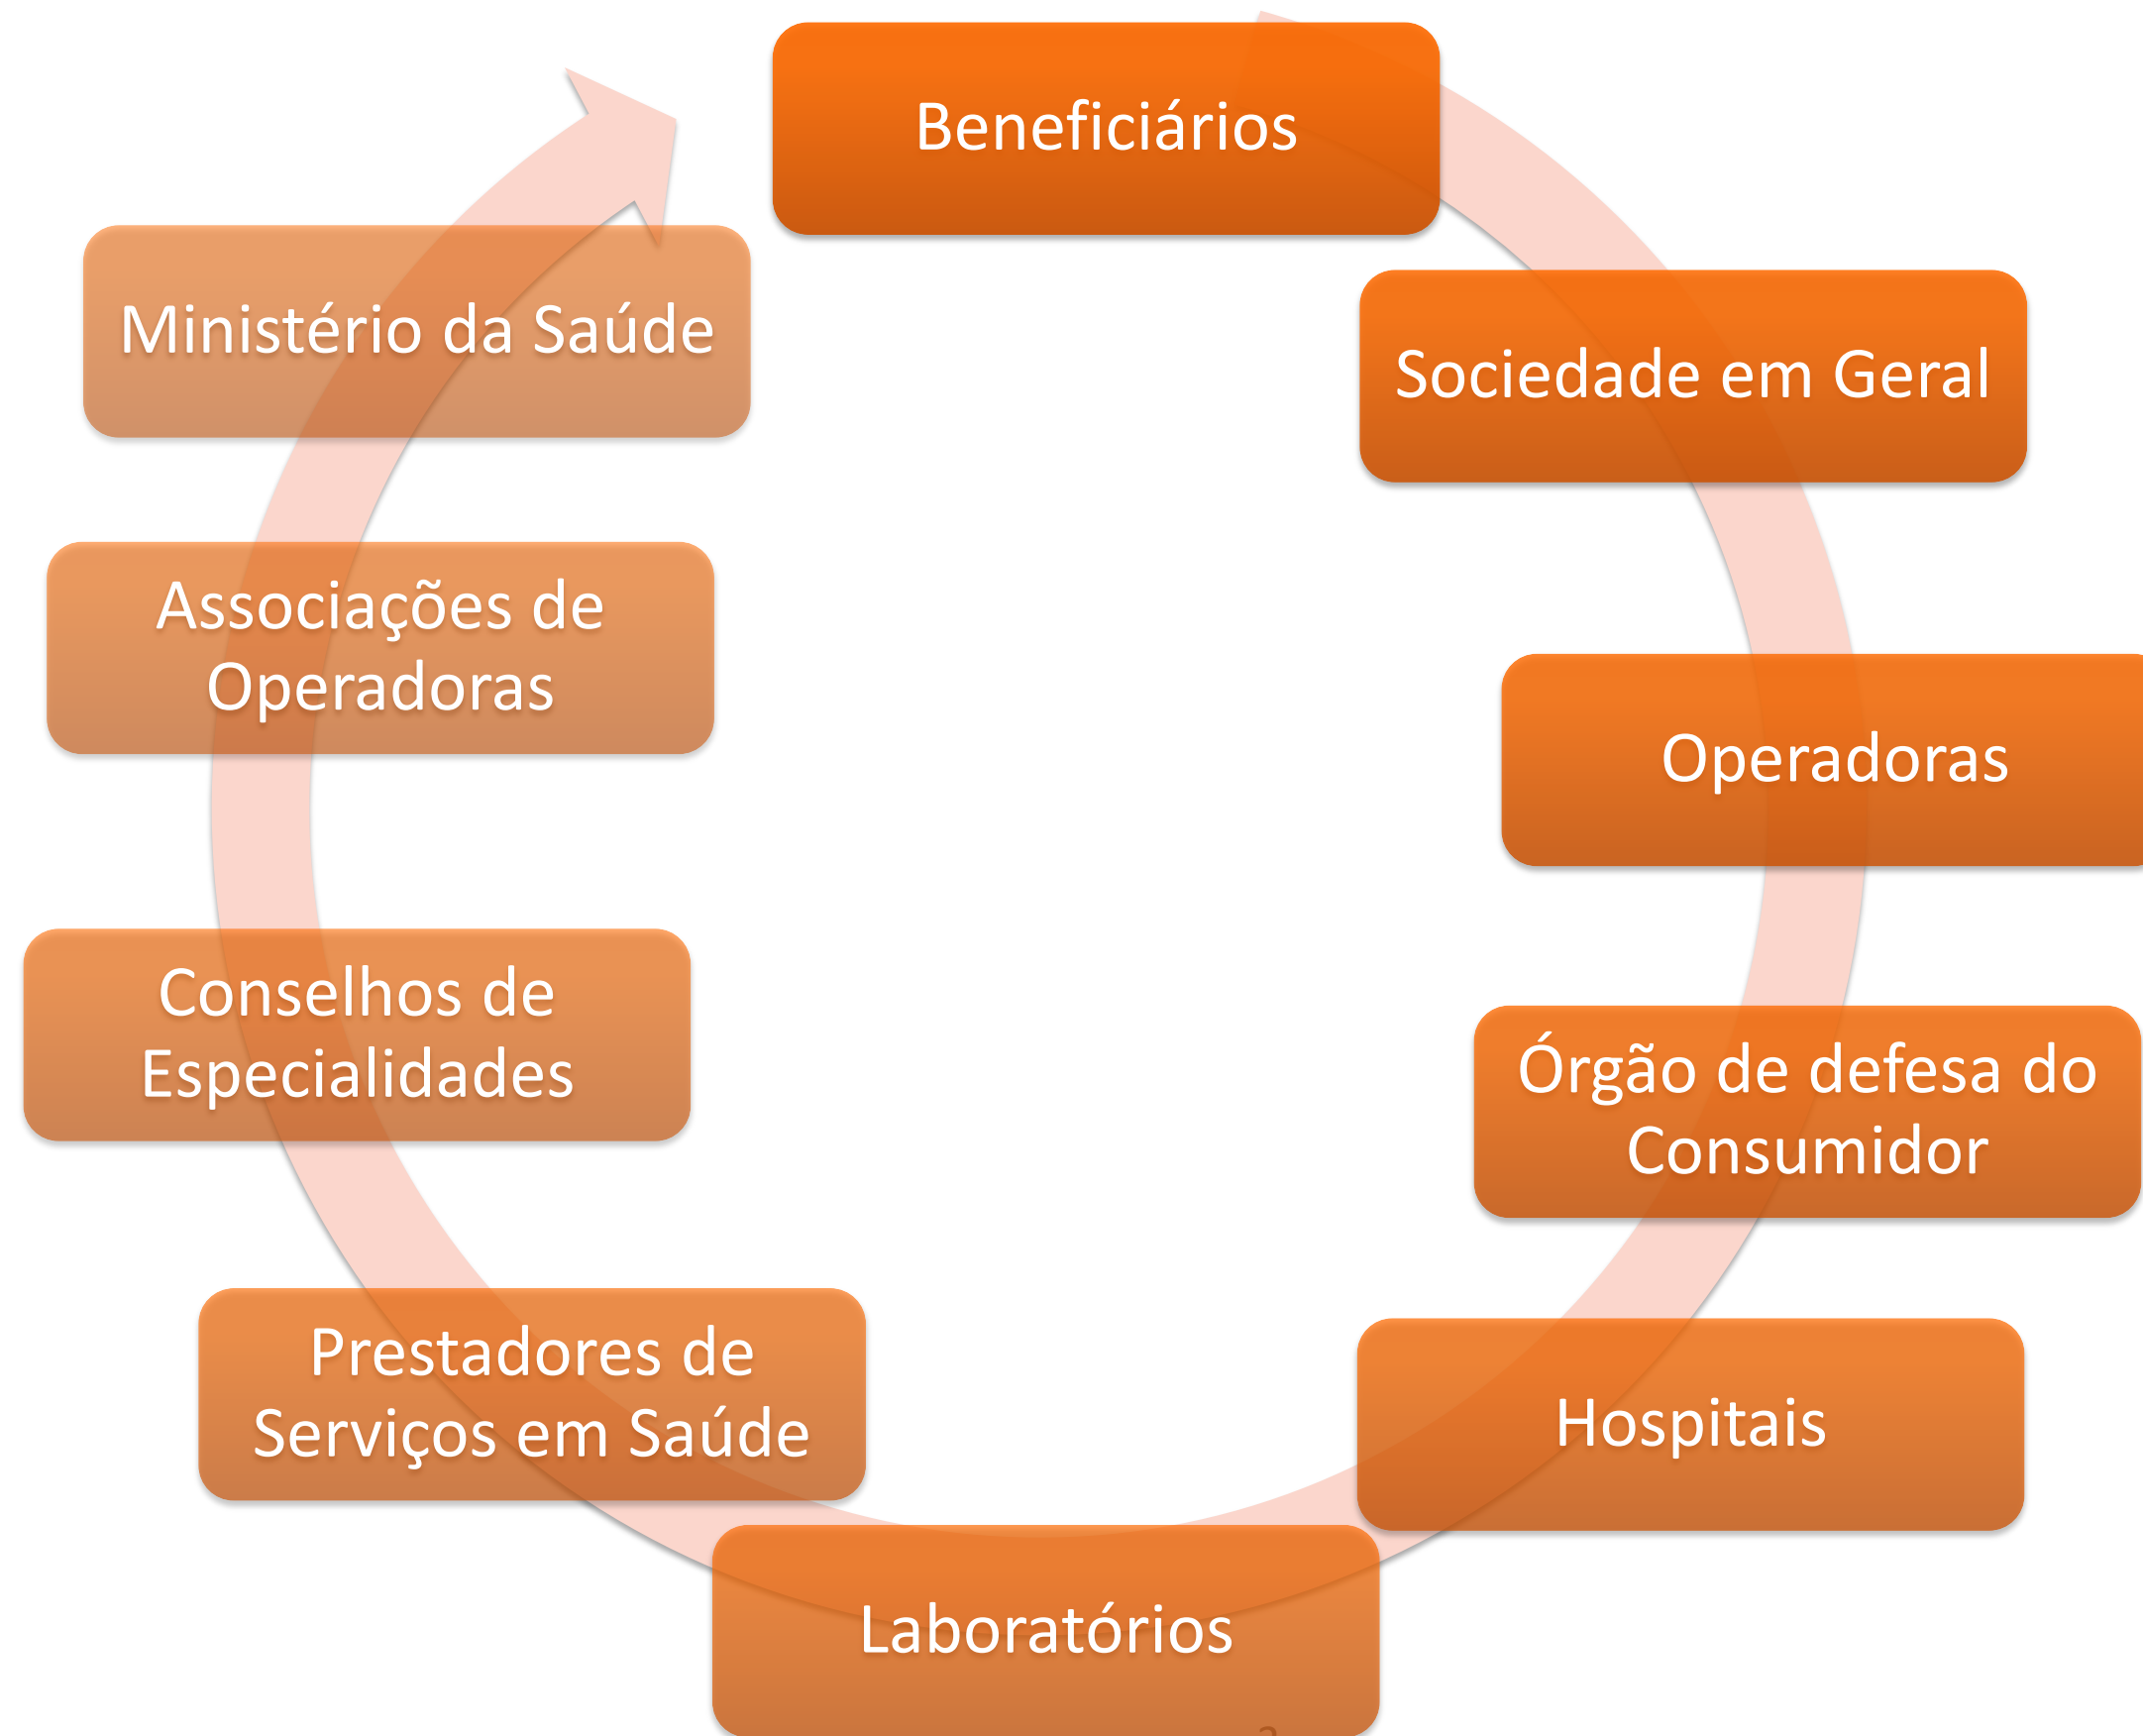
Beneficiários

Sociedade em Geral

Operadoras

Órgão de defesa do Consumidor

Hospitais

Laboratórios

Prestadores de Serviços em Saúde

Conselhos de Especialidades

Associações de Operadoras

Ministério da Saúde